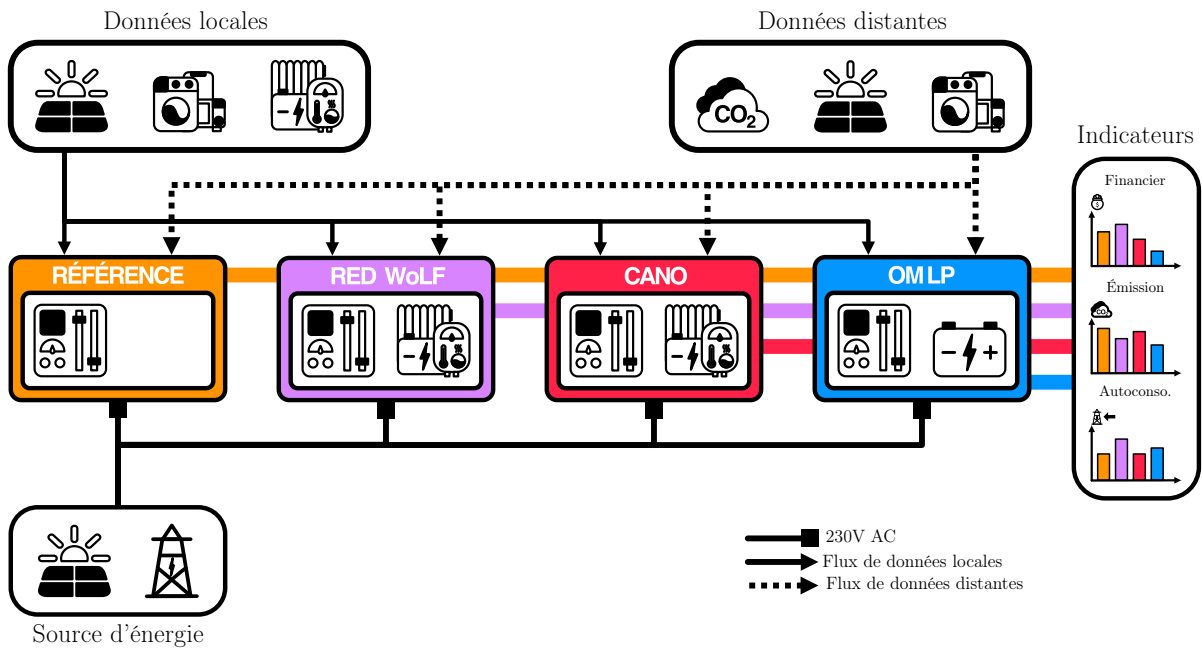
Données locales

Données distantes

$CO_2$

Indicateurs

Financier

Émission

Autoconso.

RÉFÉRENCE

RED WoLF

CANO

OMLP

Source d'énergie

230V AC

Flux de données locales

Flux de données distantes